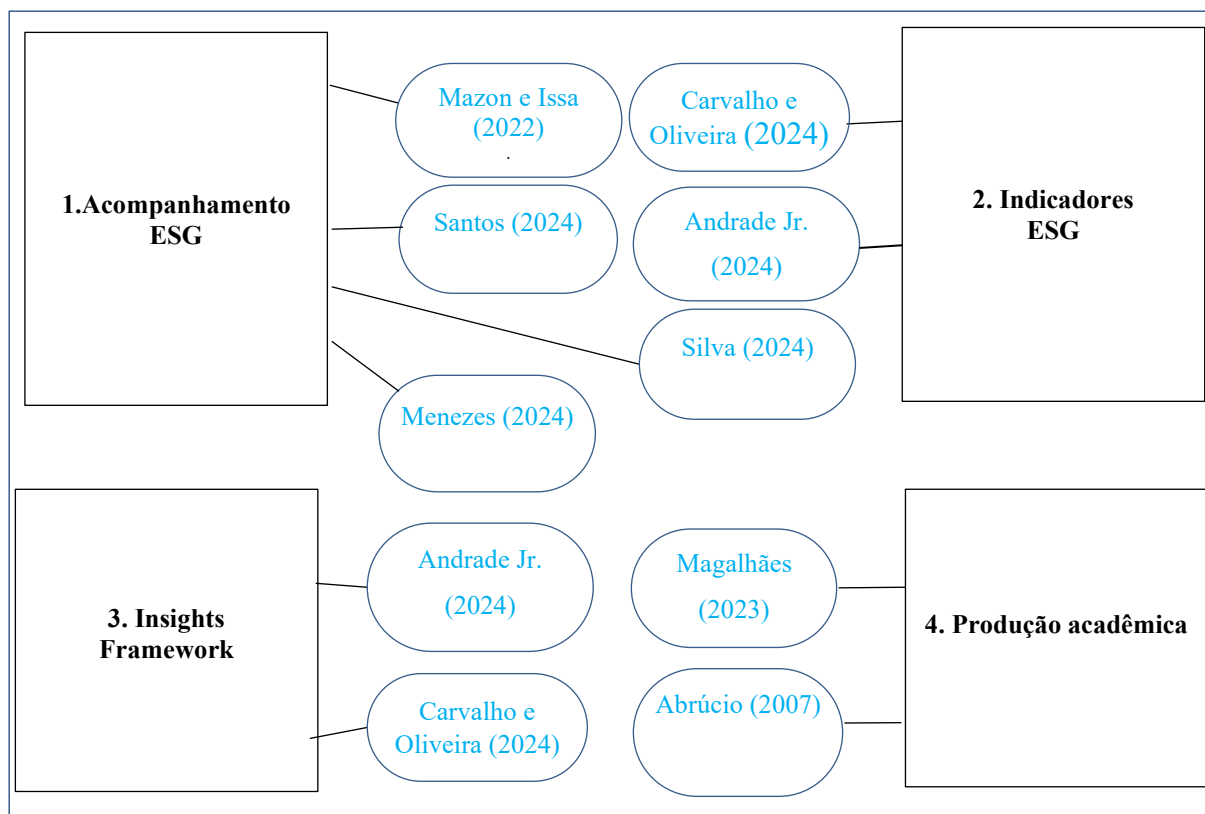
1.Acompanhamento ESG

Mazon e Issa (2022)

Carvalho e Oliveira (2024)

2. Indicadores ESG

Santos (2024)

Andrade Jr. (2024)

Silva (2024)

Menezes (2024)

3. Insights Framework

Andrade Jr. (2024)

Magalhães (2023)

4. Produção acadêmica

Carvalho e Oliveira (2024)

Abrúcio (2007)